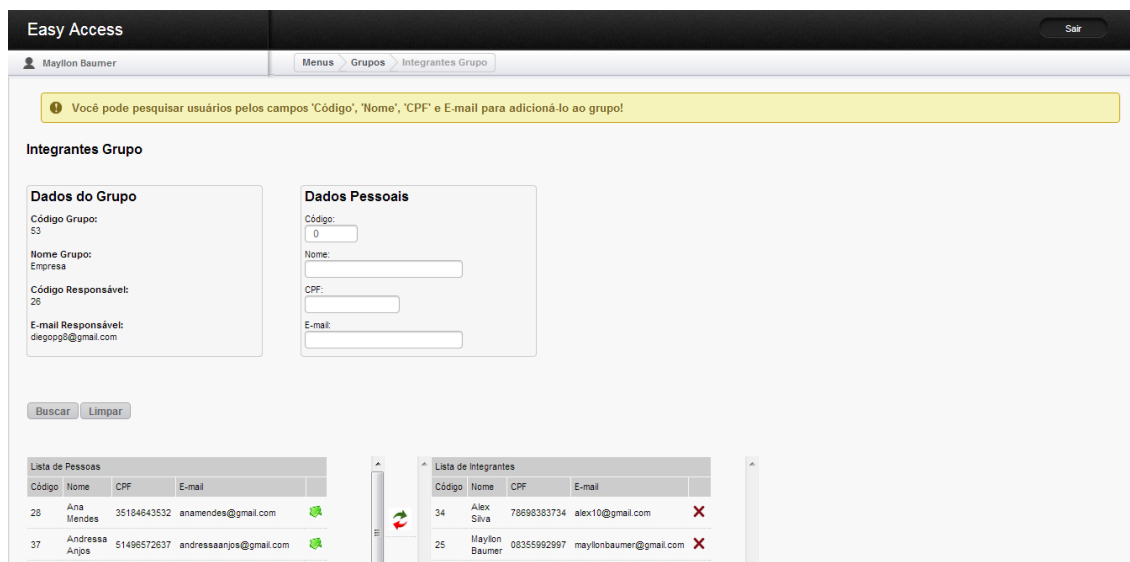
Easy Access

Sair

Mayllon Baumer

Menus Grupos Integrantes Grupo

Você pode pesquisar usuários pelos campos 'Código', 'Nome', 'CPF' e E-mail para adicioná-lo ao grupo!

Integrantes Grupo

Dados do Grupo

Código Grupo:
53

Nome Grupo:
Empresa

Código Responsável:
26

E-mail Responsável:
diegopg8@gmail.com

Dados Pessoais

Código:
0

Nome:

CPF:

E-mail:

Buscar Limpar

Lista de Pessoas

| Código | Nome | CPF | E-mail |
|---|---|---|---|
| 28 | Ana Mendes | 35184643532 | anamendes@gmail.com |
| 37 | Andressa Anjos | 51496572637 | andressaanjos@gmail.com |

Lista de Integrantes

| Código | Nome | CPF | E-mail |
|---|---|---|---|
| 34 | Alex Silva | 78698383734 | alex10@gmail.com |
| 25 | Mayllon Baumer | 08355992997 | mayllonbaumer@gmail.com |